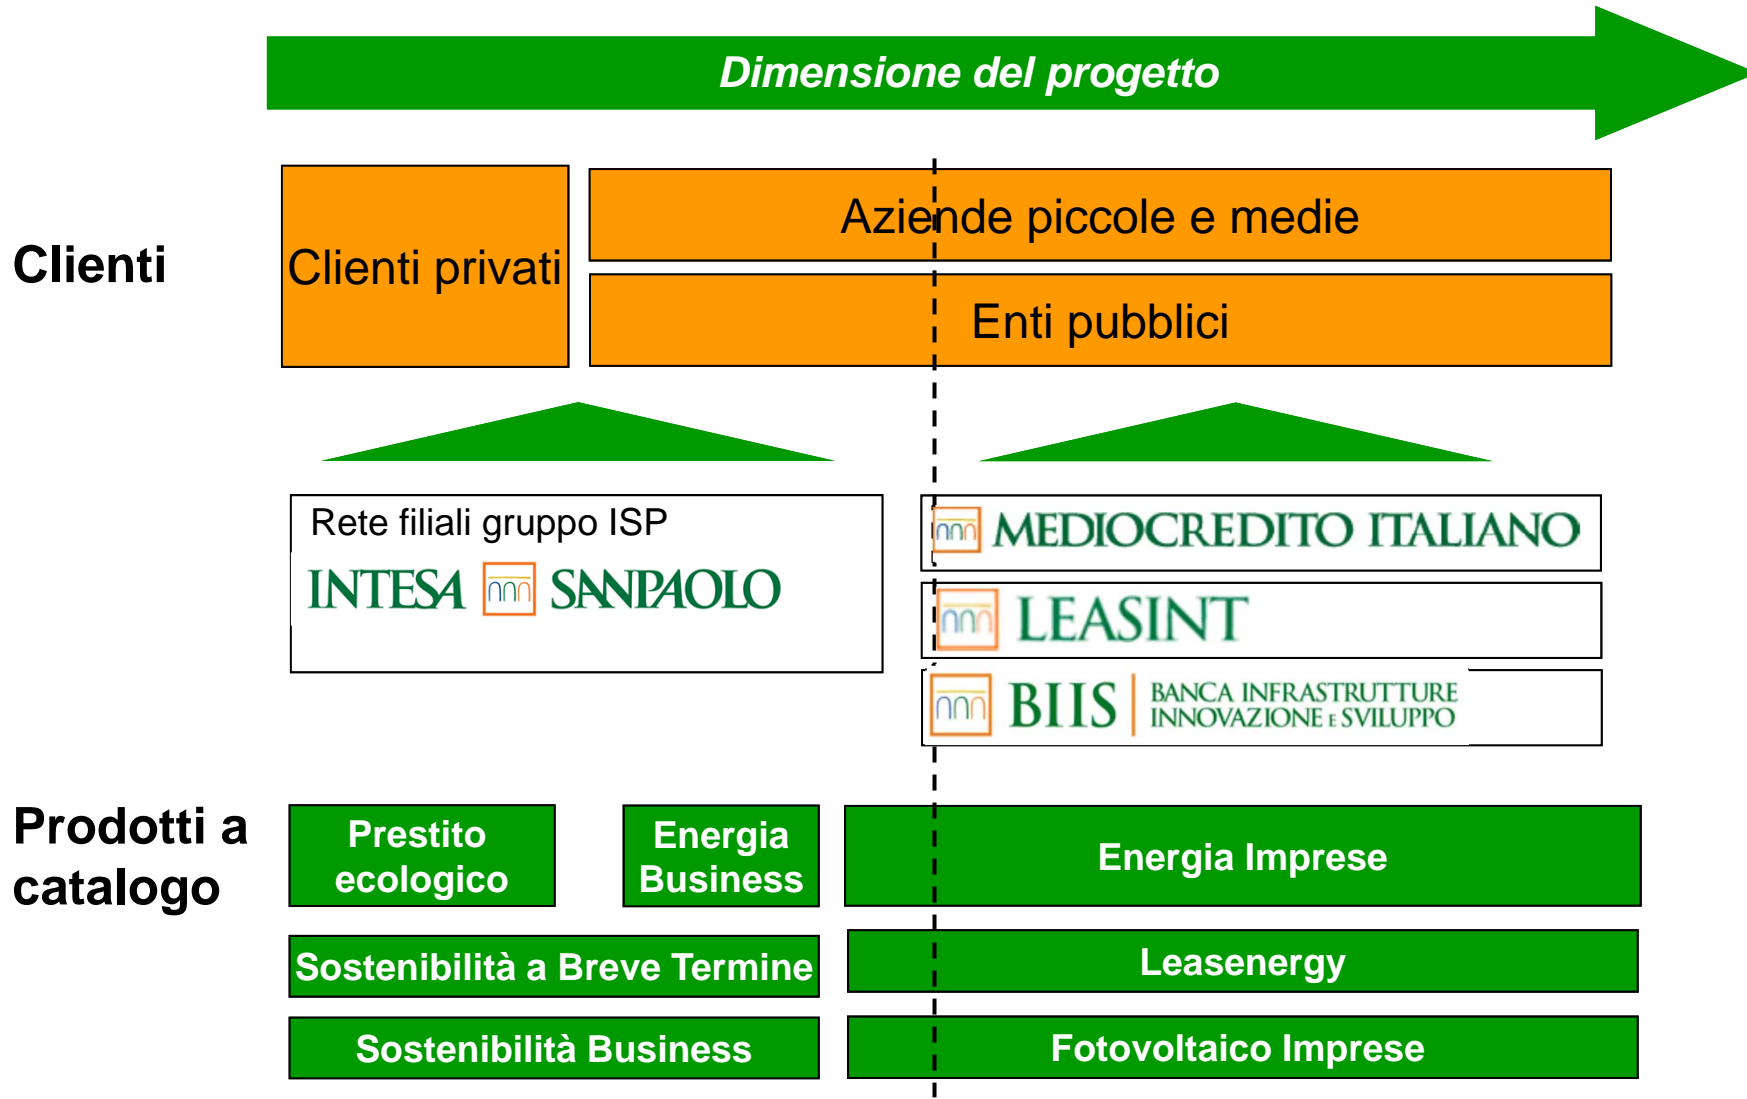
Dimensione del progetto

Clienti

Clienti privati

Aziende piccole e medie

Enti pubblici

Rete filiali gruppo ISP

INTESA SANPAOLO

MEDIOCREDITO ITALIANO

LEASINT

BIIS BANCA INFRASTRUTTURE INNOVAZIONE E SVILUPPO

Prodotti a catalogo

Prestito ecologico

Energia Business

Energia Imprese

Sostenibilità a Breve Termine

Leasenergy

Sostenibilità Business

Fotovoltaico Imprese